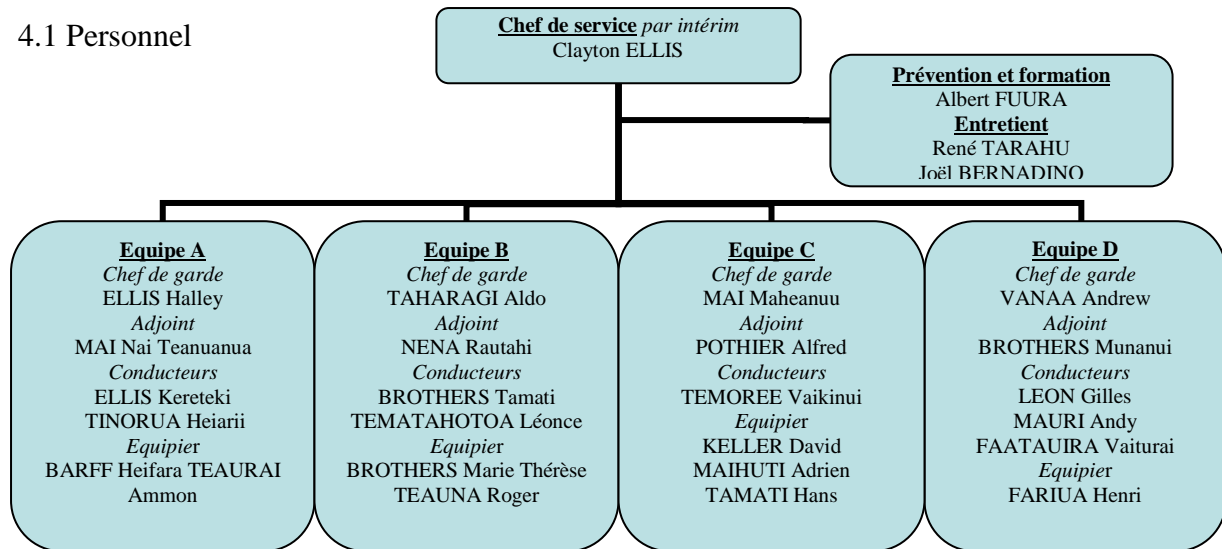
4.1 Personnel

**Chef de service** *par intérim*
Clayton ELLIS

**Prévention et formation**
Albert FUURA
**Entretient**
René TARAHU
Joël BERNADINO

**Equipe A**
*Chef de garde*
ELLIS Halley
*Adjoint*
MAI Nai Teanuanua
*Conducteurs*
ELLIS Kereteki
TINORUA Heiarii
*Equipie*r
BARFF Heifara TEAURAI
Ammon

**Equipe B**
*Chef de garde*
TAHARAGI Aldo
*Adjoint*
NENA Rautahi
*Conducteurs*
BROTHERS Tamati
TEMATAHOTOA Léonce
*Equipie*r
BROTHERS Marie Thérèse
TEAUNA Roger

**Equipe C**
*Chef de garde*
MAI Maheanuu
*Adjoint*
POTHIER Alfred
*Conducteurs*
TEMOREE Vaikinui
*Equipie*r
KELLER David
MAIHUTI Adrien
TAMATI Hans

**Equipe D**
*Chef de garde*
VANAA Andrew
*Adjoint*
BROTHERS Munanui
*Conducteurs*
LEON Gilles
MAURI Andy
FAATAUIRA Vaiturai
*Equipie*r
FARIUA Henri